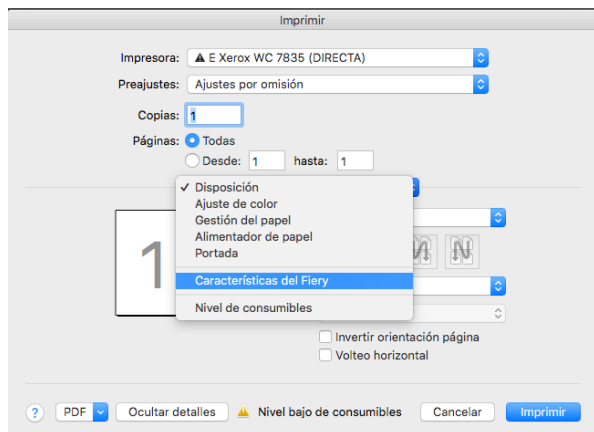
Imprimir

Impresora: E Xerox WC 7835 (DIRECTA)

Preajustes: Ajustes por omisión

Copias: 1

Páginas: Todas

Desde: 1 hasta: 1

✓ Disposición
Ajuste de color
Gestión del papel
Alimentador de papel
Portada
Características del Fiery
Nivel de consumibles

1

Invertir orientación página
Volteo horizontal

?
PDF
Ocultar detalles
Nivel bajo de consumibles
Cancelar
Imprimir